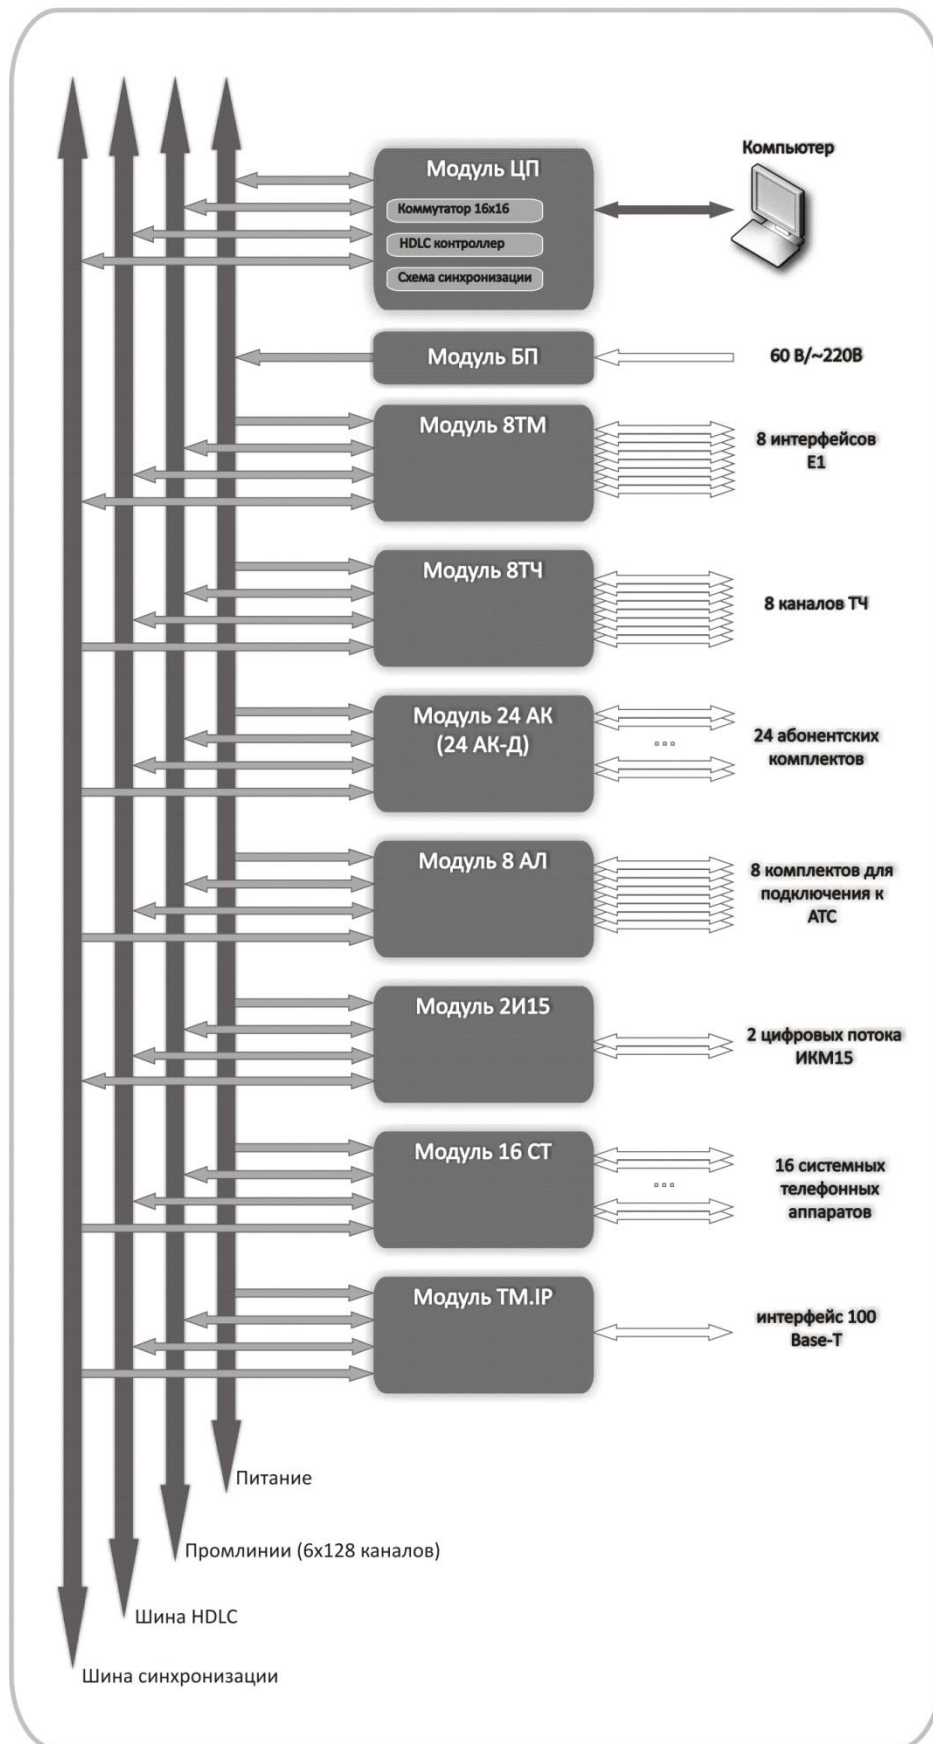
Компьютер

Модуль ЦП
Коммутатор 16x16
HDLC контроллер
Схема синхронизации

Модуль БП
60 В/~220В

Модуль 8ТМ
8 интерфейсов E1

Модуль 8ТЧ
8 каналов ТЧ

Модуль 24 АК (24 АК-Д)
...
24 абонентских комплектов

Модуль 8 АЛ
8 комплектов для подключения к АТС

Модуль 2И15
2 цифровых потока ИКМ15

Модуль 16 СТ
...
16 системных телефонных аппаратов

Модуль TM.IP
интерфейс 100 Base-T

Питание
Промлинии (6x128 каналов)
Шина HDLC
Шина синхронизации